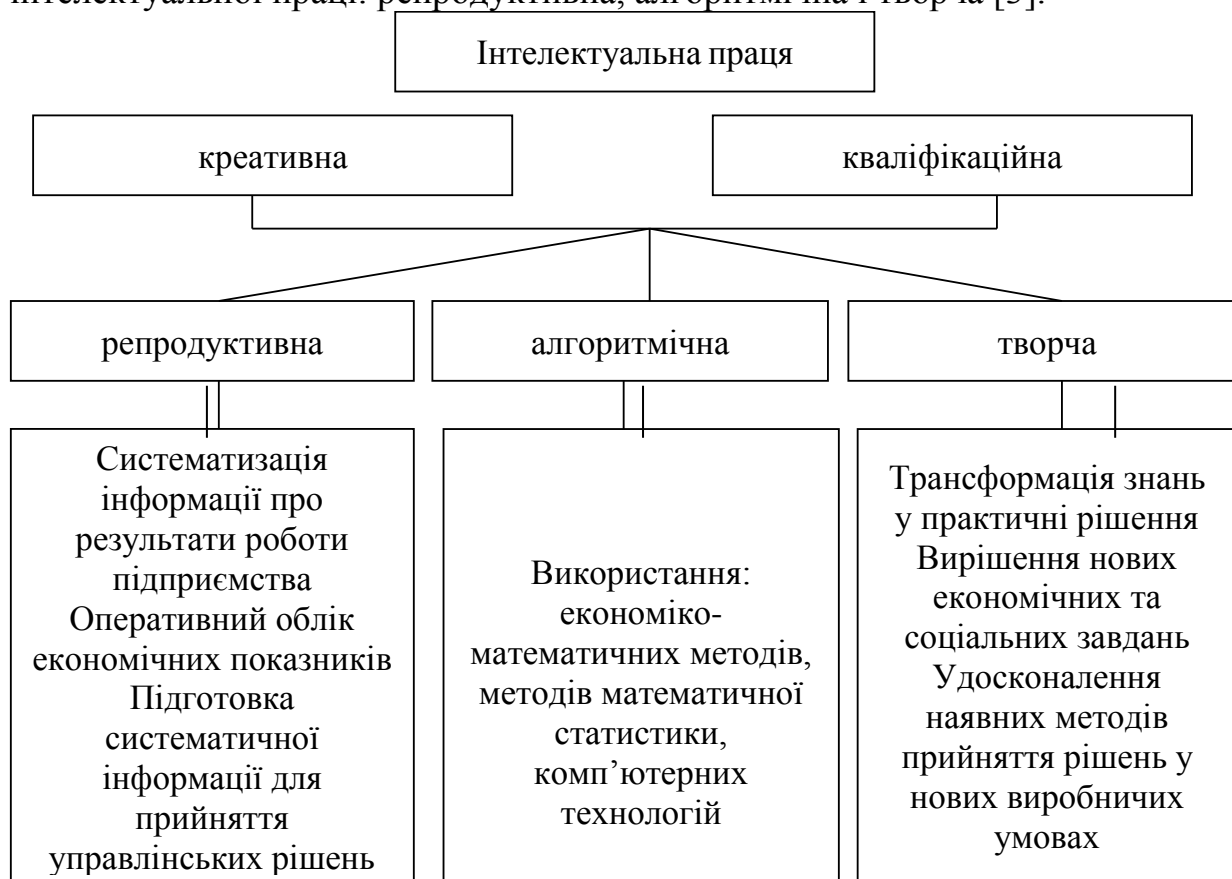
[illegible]

Інтелектуальна праця

креативна

кваліфікаційна

репродуктивна

алгоритмічна

творча

Систематизація інформації про результати роботи підприємства Оперативний облік економічних показників Підготовка систематичної інформації для прийняття управлінських рішень

Використання: економіко-математичних методів, методів математичної статистики, комп'ютерних технологій

Трансформація знань у практичні рішення Вирішення нових економічних та соціальних завдань Удосконалення наявних методів прийняття рішень у нових виробничих умовах